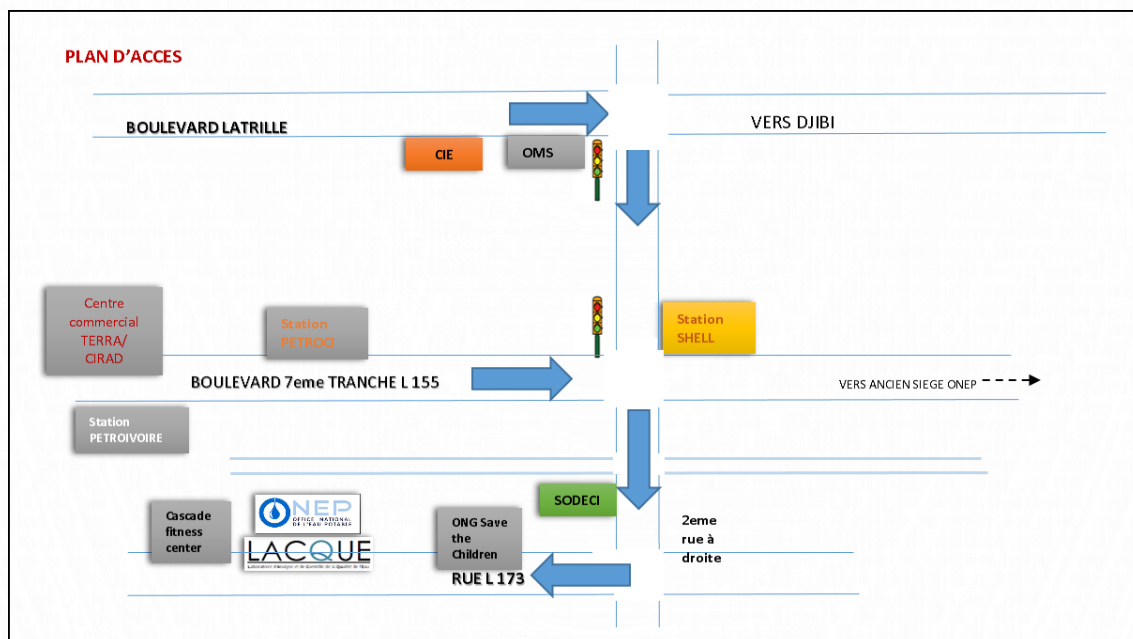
PLAN D'ACCES

BOULEVARD LATRILLE

VERS DJIBI

CIE

OMS

Centre commercial TERRA/ CIRAD

Station PETROCI

Station SHELL

BOULEVARD 7eme TRANCHE L 155

VERS ANCIEN SIEGE ONEP

Station PETROIVOIRE

SODECI

Cascade fitness center

ONEP OFFICE NATIONAL DE L'EAU POTABLE

LACQUE Laboratoire d'Analyse et de Contrôle de la Qualité de l'Eau

ONG Save the Children

RUE L 173

2eme rue à droite